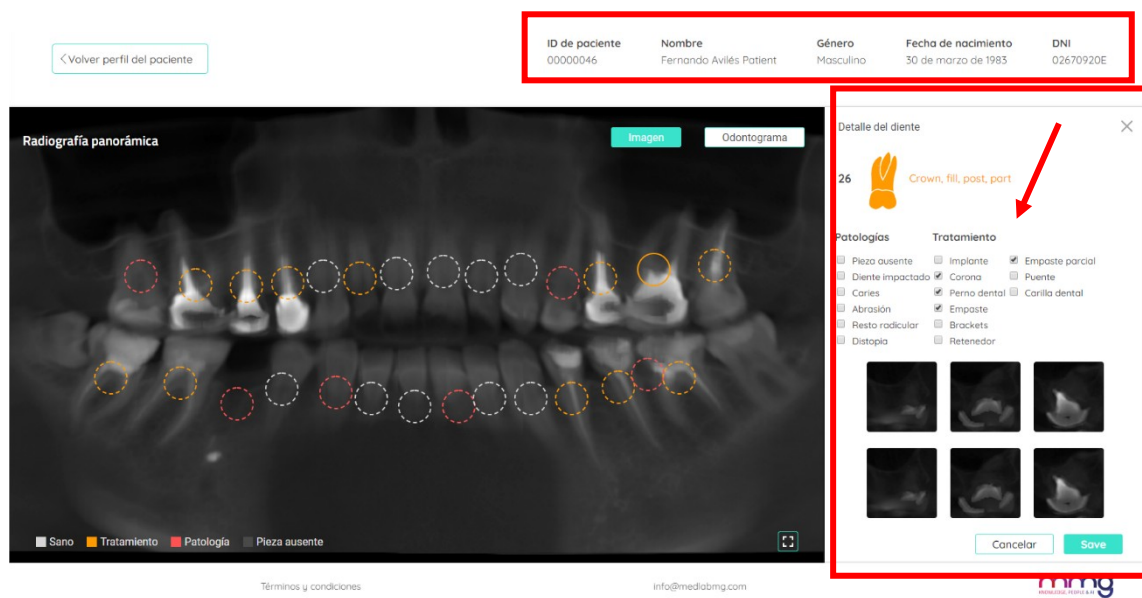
Volver perfil del paciente

| ID de paciente | Nombre | Género | Fecha de nacimiento | DNI |
|---|---|---|---|---|
| 00000046 | Fernando Avilés Patient | Masculino | 30 de marzo de 1983 | 02670920E |

Radiografía panorámica

Imagen Odontograma

Sano Tratamiento Patología Pieza ausente

Detalle del diente

26 Crown, fill, post, part

Patologías
Pieza ausente
Diente impactado
Caries
Abrasión
Resto radicular
Distopia

Tratamiento
Implante
Corona
Perno dental
Empaste
Brackets
Retenedor
Empaste parcial
Puente
Carilla dental

Cancelar Save

Términos y condiciones

info@mediabmg.com

mmg